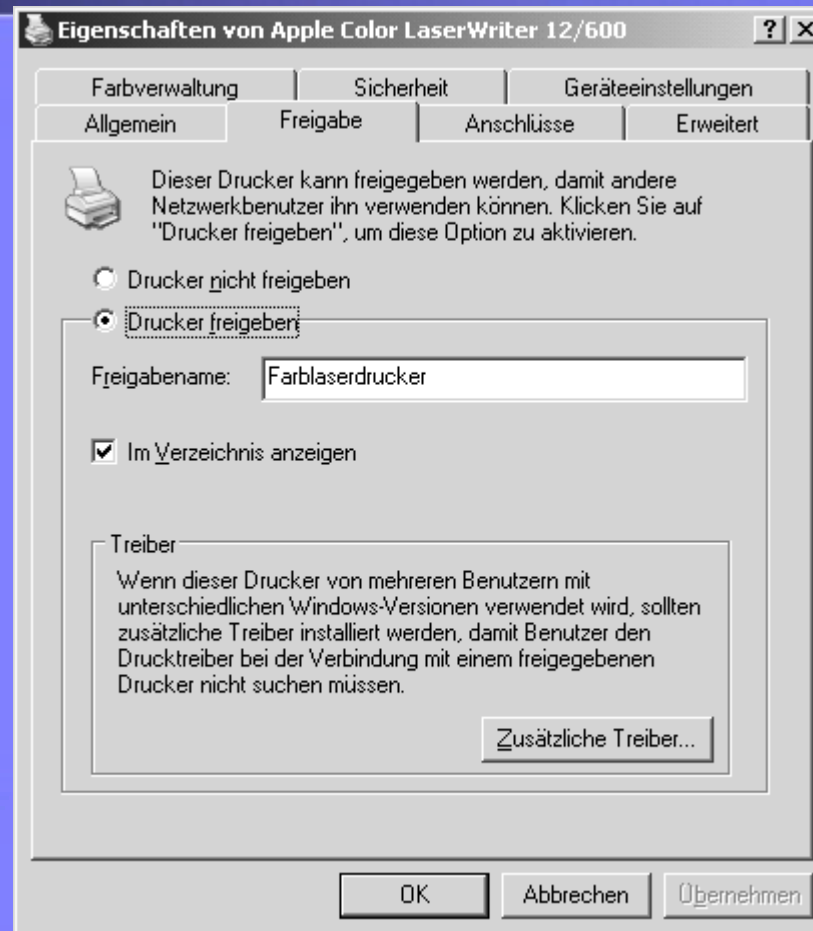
Eigenschaften von Apple Color LaserWriter 12/600

?
X

Farbverwaltung
Sicherheit
Geräteeinstellungen
Allgemein
Freigabe
Anschlüsse
Erweitert

Dieser Drucker kann freigegeben werden, damit andere Netzwerkbenutzer ihn verwenden können. Klicken Sie auf "Drucker freigeben", um diese Option zu aktivieren.

Drucker nicht freigeben

Drucker freigeben

Freigabename: Farblaserdrucker

Im Verzeichnis anzeigen

Treiber

Wenn dieser Drucker von mehreren Benutzern mit unterschiedlichen Windows-Versionen verwendet wird, sollten zusätzliche Treiber installiert werden, damit Benutzer den Drucktreiber bei der Verbindung mit einem freigegebenen Drucker nicht suchen müssen.

Zusätzliche Treiber...

OK
Abbrechen
Übernehmen